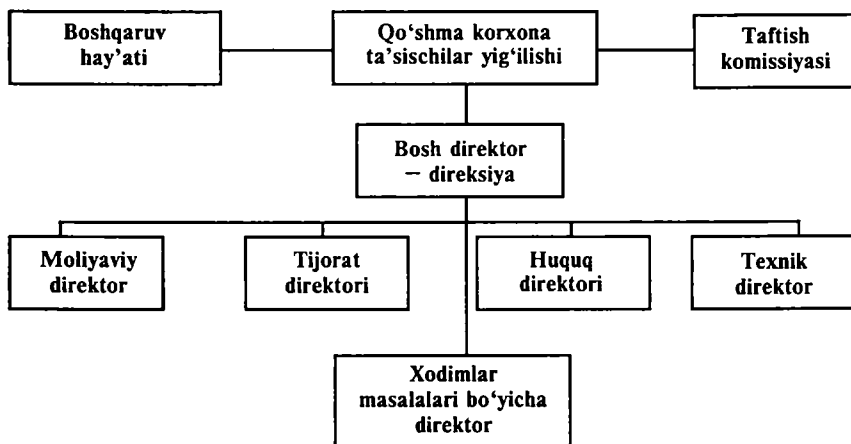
Boshqaruv hay'ati

Qo'shma korxona ta'sischilar yig'ilishi

Taftish komissiyasi

Bosh direktor – direksiya

Moliyaviy direktor

Tijorat direktori

Huquq direktori

Texnik direktor

Xodimlar masalalari bo'yicha direktor